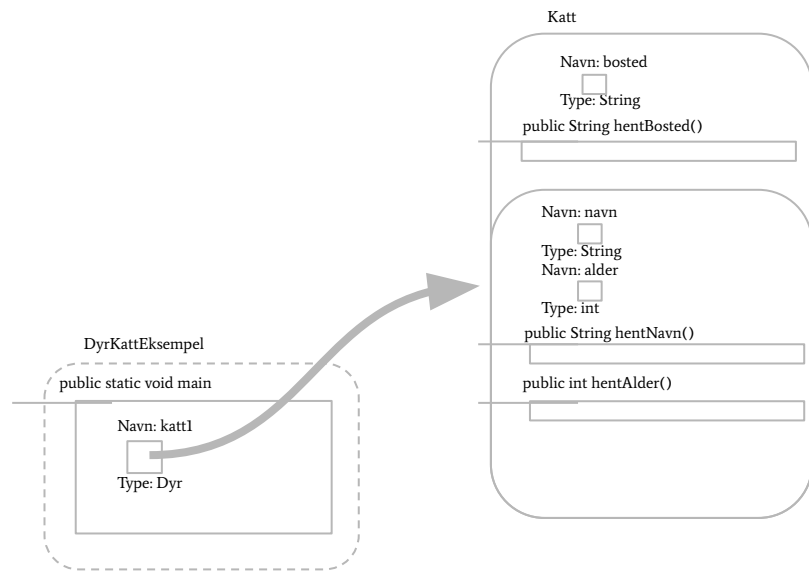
Katt

Navn: bosted

Type: String

public String hentBosted()

Navn: navn

Type: String

Navn: alder

Type: int

public String hentNavn()

public int hentAlder()

DyrKattEksempel

public static void main

Navn: katt1

Type: Dyr